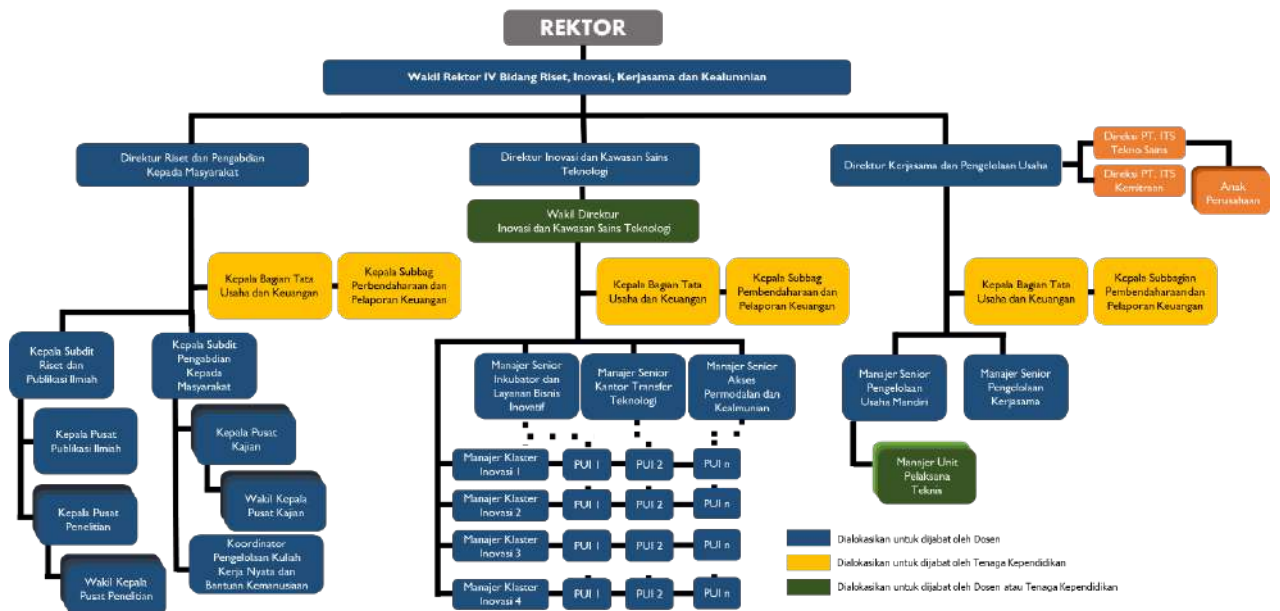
REKTOR

Wakil Rektor IV Bidang Riset, Inovasi, Kerjasama dan Kealumnian

Direktur Riset dan Pengabdian Kepada Masyarakat

Direktur Inovasi dan Kawasan Sains Teknologi

Direktur Kerjasama dan Pengelolaan Usaha

Direksi PT. ITS Tekno Sains

Direksi PT. ITS Kemitraan

Anak Perusahaan

Wakil Direktur Inovasi dan Kawasan Sains Teknologi

Kepala Bagian Tata Usaha dan Keuangan

Kepala Subbag Perbendaharaan dan Pelaporan Keuangan

Kepala Bagian Tata Usaha dan Keuangan

Kepala Subbag Pembendaharaan dan Pelaporan Keuangan

Kepala Bagian Tata Usaha dan Keuangan

Kepala Subbagian Pembendaharaan dan Pelaporan Keuangan

Kepala Subdit Riset dan Publikasi Ilmiah

Kepala Subdit Pengabdian Kepada Masyarakat

Kepala Pusat Publikasi Ilmiah

Kepala Pusat Penelitian

Wakil Kepala Pusat Penelitian

Kepala Pusat Kajian

Wakil Kepala Pusat Kajian

Koordinator Pengelolaan Kuliah Kerja Nyata dan Bantuan Kemanusiaan

Manajer Senior Inkubator dan Layanan Bisnis Inovatif

Manajer Senior Kantor Transfer Teknologi

Manajer Senior Akses Permodalan dan Kealumnian

Manajer Klaster Inovasi 1

Manajer Klaster Inovasi 2

Manajer Klaster Inovasi 3

Manajer Klaster Inovasi 4

PUI 1 PUI 2 PUI n

PUI 1 PUI 2 PUI n

PUI 1 PUI 2 PUI n

PUI 1 PUI 2 PUI n

Manajer Senior Pengelolaan Usaha Mandiri

Manajer Senior Pengelolaan Kerjasama

Manajer Unit Pelaksana Teknis

Dialokasikan untuk dijabat oleh Dosen

Dialokasikan untuk dijabat oleh Tenaga Kependidikan

Dialokasikan untuk dijabat oleh Dosen atau Tenaga Kependidikan